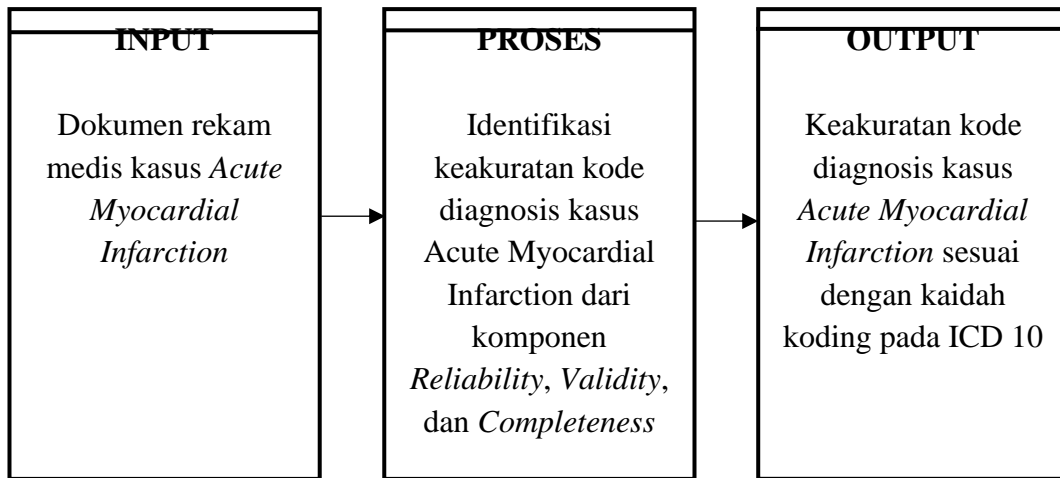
INPUT

Dokumen rekam medis kasus Acute Myocardial Infarction

PROSES

Identifikasi keakuratan kode diagnosis kasus Acute Myocardial Infarction dari komponen Reliability, Validity, dan Completeness

OUTPUT

Keakuratan kode diagnosis kasus Acute Myocardial Infarction sesuai dengan kaidah koding pada ICD 10